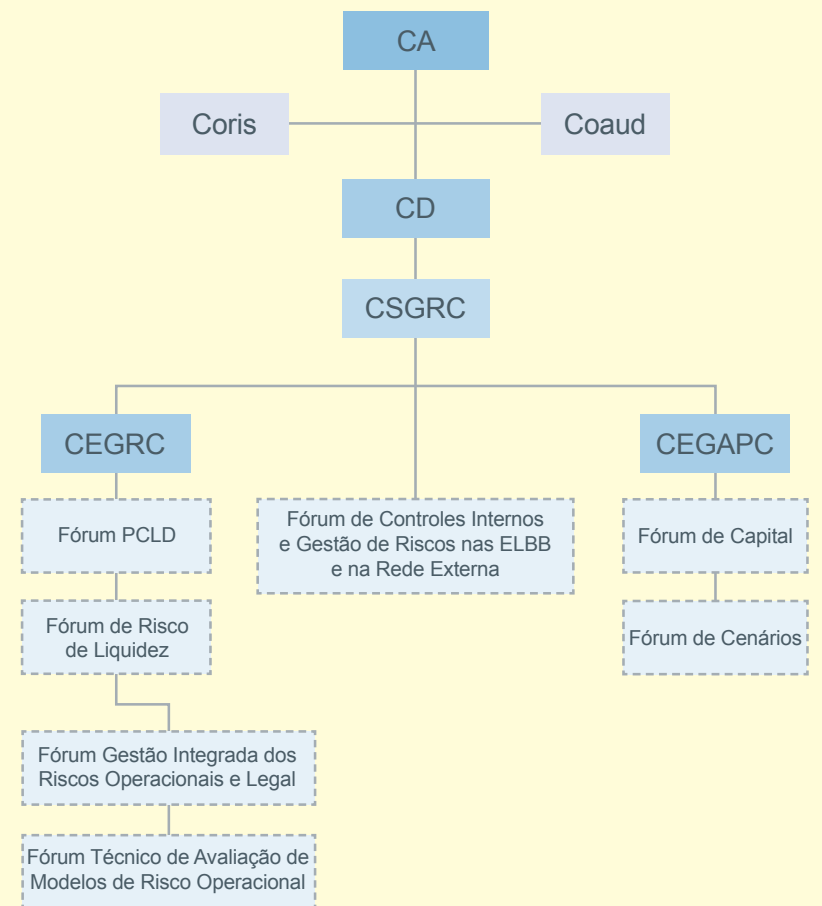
CA

Coris

Coaud

CD

CSGRC

CEGRC

Fórum PCLD

Fórum de Risco de Liquidez

Fórum Gestão Integrada dos Riscos Operacionais e Legal

Fórum Técnico de Avaliação de Modelos de Risco Operacional

Fórum de Controles Internos e Gestão de Riscos nas ELBB e na Rede Externa

CEGAPC

Fórum de Capital

Fórum de Cenários